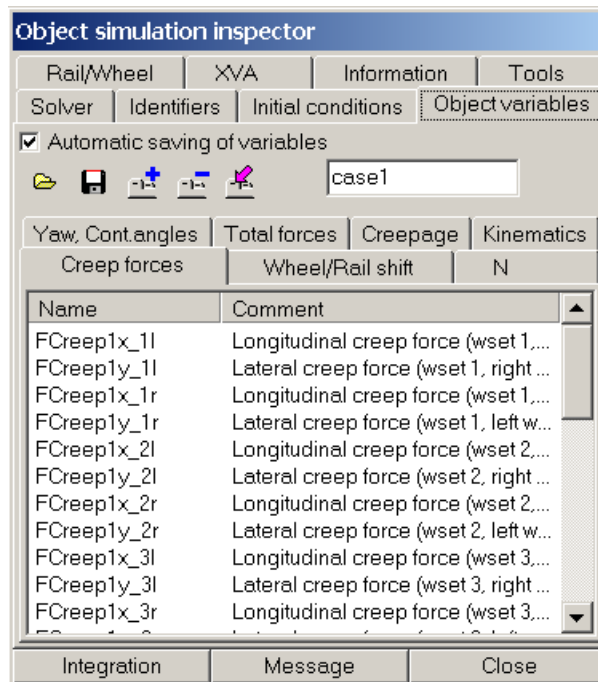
Object simulation inspector

Rail/Wheel | XVA | Information | Tools
Solver | Identifiers | Initial conditions | Object variables

☑ Automatic saving of variables

case1

Yaw, Cont.angles | Total forces | Creepage | Kinematics
Creep forces | Wheel/Rail shift | N

| Name | Comment |
|---|---|
| FCreep1x_1l | Longitudinal creep force (wset 1,... |
| FCreep1y_1l | Lateral creep force (wset 1, right ... |
| FCreep1x_1r | Longitudinal creep force (wset 1,... |
| FCreep1y_1r | Lateral creep force (wset 1, left w... |
| FCreep1x_2l | Longitudinal creep force (wset 2,... |
| FCreep1y_2l | Lateral creep force (wset 2, right ... |
| FCreep1x_2r | Longitudinal creep force (wset 2,... |
| FCreep1y_2r | Lateral creep force (wset 2, left w... |
| FCreep1x_3l | Longitudinal creep force (wset 3,... |
| FCreep1y_3l | Lateral creep force (wset 3, right ... |
| FCreep1x_3r | Longitudinal creep force (wset 3,... |
| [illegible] | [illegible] |

Integration | Message | Close